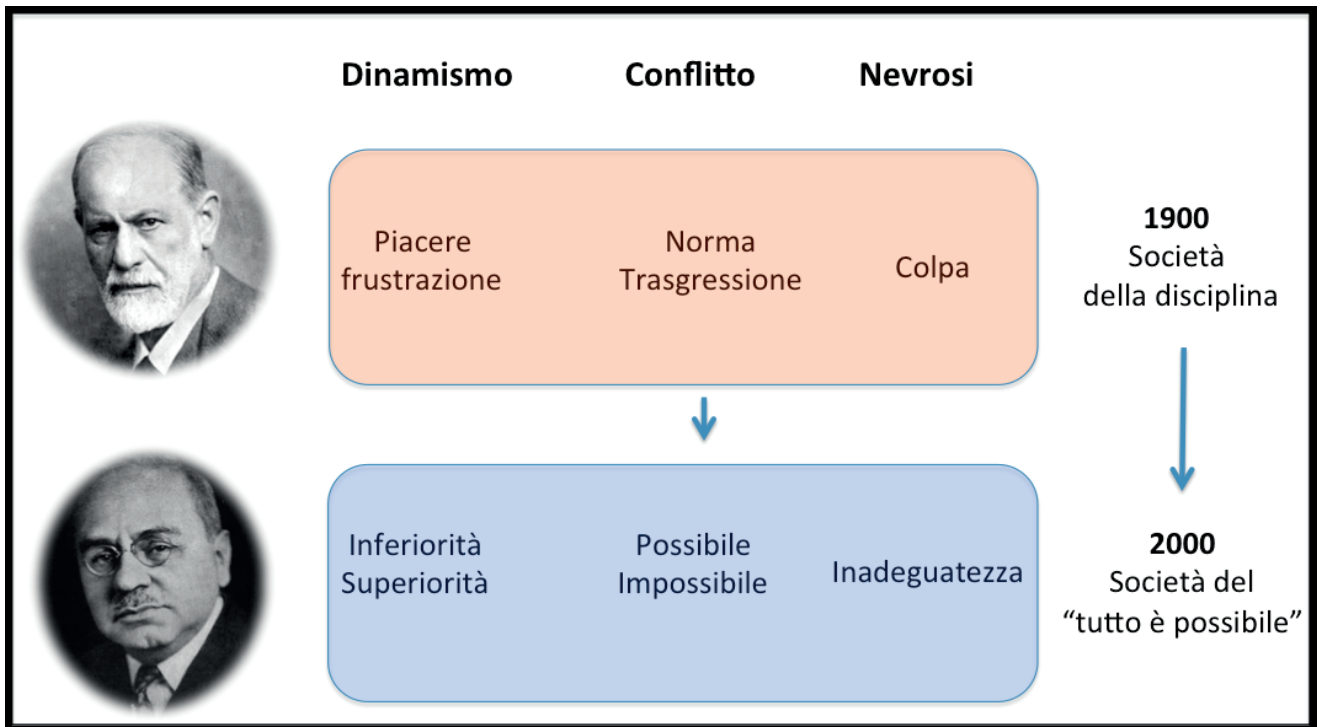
Dinamismo Conflitto Nevrosi

Piacere frustrazione

Norma Trasgressione

Colpa

1900
Società
della disciplina

Inferiorità Superiorità

Possibile Impossibile

Inadeguatezza

2000
Società del
"tutto è possibile"